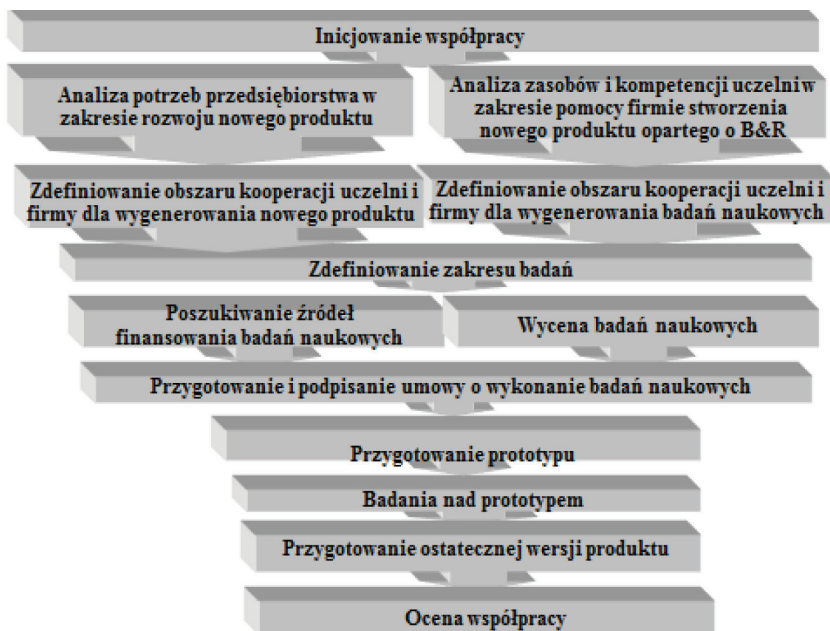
Inicjowanie współpracy

Analiza potrzeb przedsiębiorstwa w zakresie rozwoju nowego produktu

Analiza zasobów i kompetencji uczelni w zakresie pomocy firmie stworzenia nowego produktu opartego o B&R

Zdefiniowanie obszaru kooperacji uczelni i firmy dla wygenerowania nowego produktu

Zdefiniowanie obszaru kooperacji uczelni i firmy dla wygenerowania badań naukowych

Zdefiniowanie zakresu badań

Poszukiwanie źródeł finansowania badań naukowych

Wycena badań naukowych

Przygotowanie i podpisanie umowy o wykonanie badań naukowych

Przygotowanie prototypu

Badania nad prototypem

Przygotowanie ostatecznej wersji produktu

Ocena współpracy